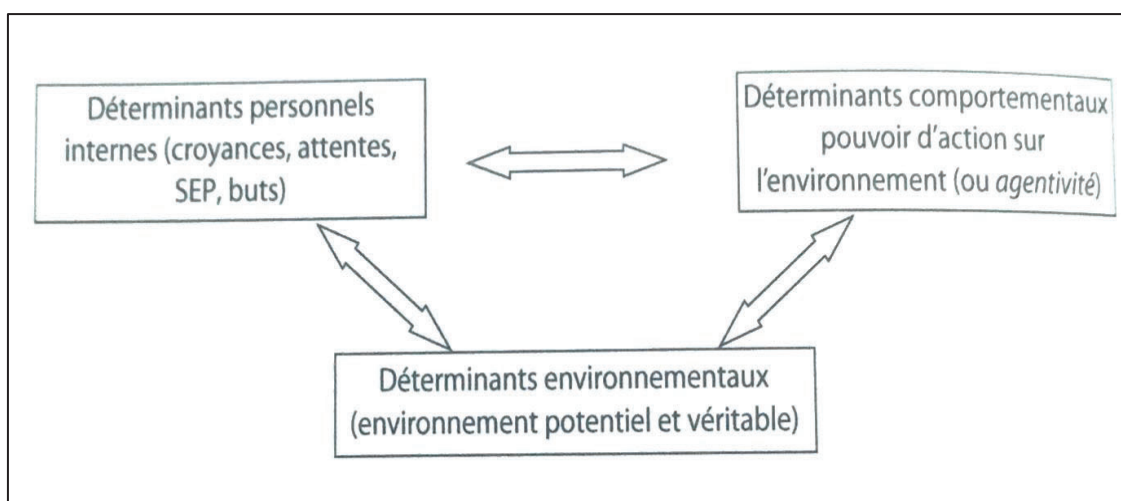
Déterminants personnels internes (croyances, attentes, SEP, buts)

Déterminants comportementaux pouvoir d'action sur l'environnement (ou *agentivité*)

Déterminants environnementaux (environnement potentiel et véritable)